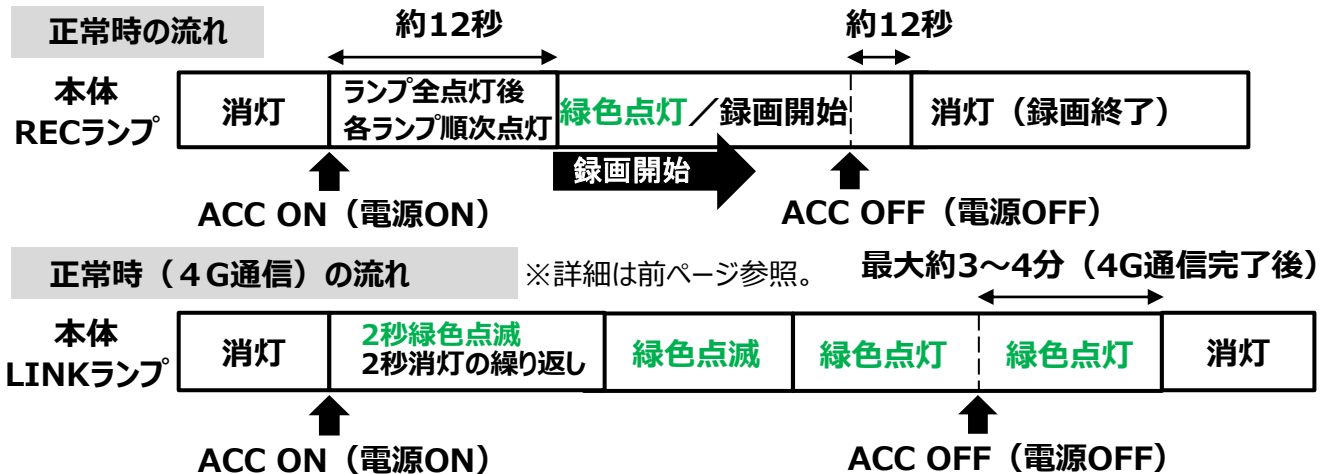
正常時の流れ

約12秒

約12秒

本体
RECランプ

| 消灯 | ランプ全点灯後 各ランプ順次点灯 | 緑色点灯／録画開始 | | 消灯（録画終了） |
|---|---|---|---|---|

録画開始

ACC ON（電源ON）

ACC OFF（電源OFF）

正常時（４G通信）の流れ

※詳細は前ページ参照。

最大約3～4分（4G通信完了後）

本体
LINKランプ

| 消灯 | 2秒緑色点滅 2秒消灯の繰り返し | 緑色点滅 | 緑色点灯 | 緑色点灯 | 消灯 |
|---|---|---|---|---|---|

ACC ON（電源ON）

ACC OFF（電源OFF）